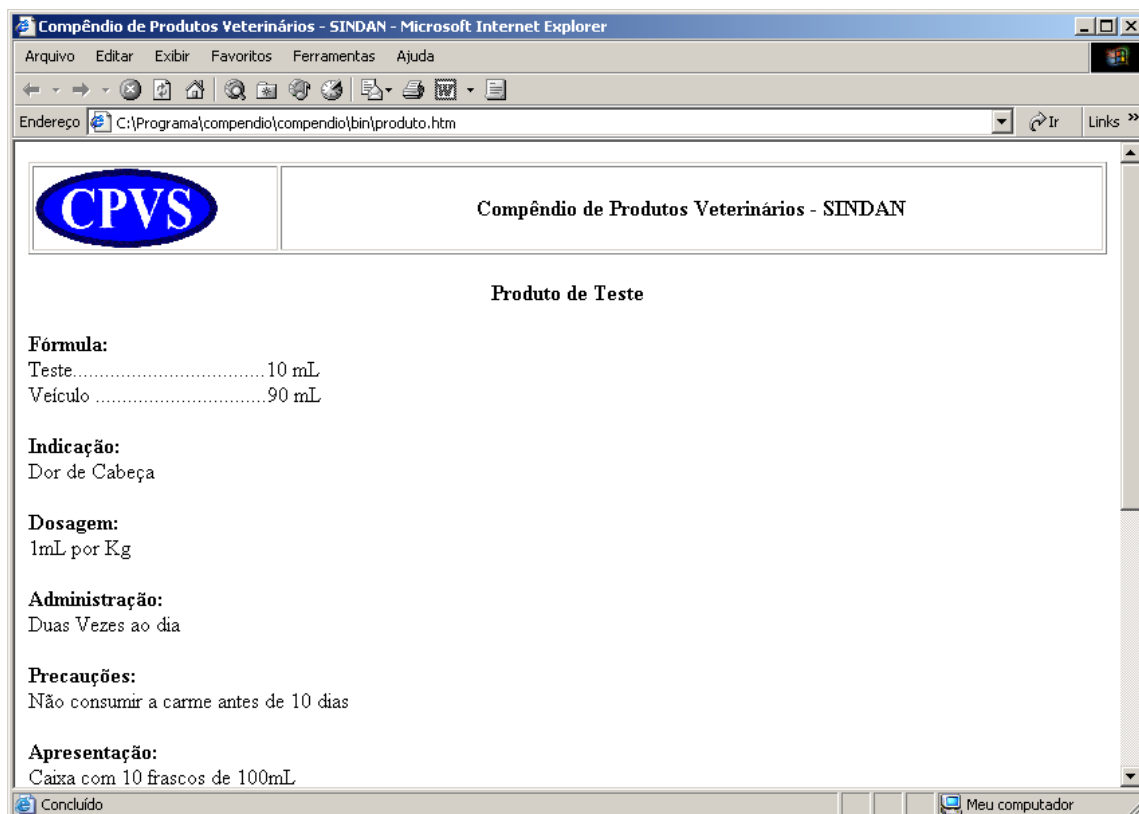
Compêndio de Produtos Veterinários - SINDAN - Microsoft Internet Explorer

Arquivo Editar Exibir Favoritos Ferramentas Ajuda

Endereço C:\Programa\compendio\compendio\bin\produto.htm

Ir Links

CPVS

Compêndio de Produtos Veterinários - SINDAN

Produto de Teste

Fórmula:
Teste....................................10 mL
Veículo ................................90 mL

Indicação:
Dor de Cabeça

Dosagem:
1mL por Kg

Administração:
Duas Vezes ao dia

Precauções:
Não consumir a carme antes de 10 dias

Apresentação:
Caixa com 10 frascos de 100mL

Concluído

Meu computador